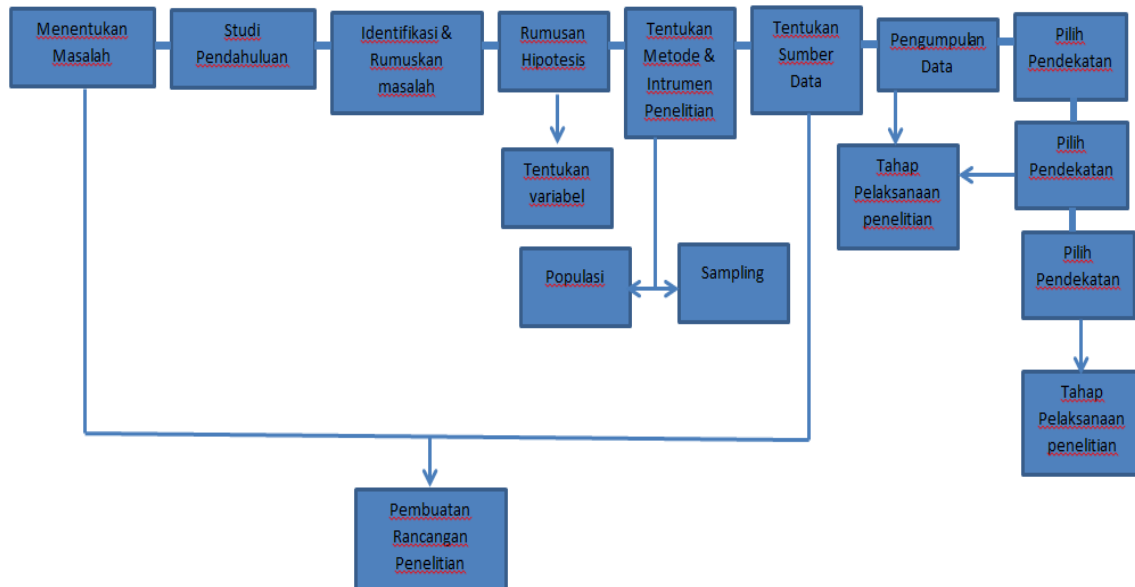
Menentukan Masalah

Studi Pendahuluan

Identifikasi & Rumuskan masalah

Rumusan Hipotesis

Tentukan Metode & Intrumen Penelitian

Tentukan Sumber Data

Pengumpulan Data

Pilih Pendekatan

Tentukan variabel

Tahap Pelaksanaan penelitian

Pilih Pendekatan

Populasi

Sampling

Pilih Pendekatan

Tahap Pelaksanaan penelitian

Pembuatan Rancangan Penelitian